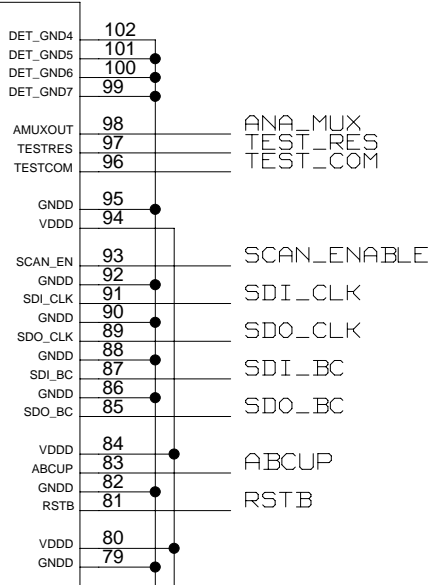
DET_GND4 102
DET_GND5 101
DET_GND6 100
DET_GND7 99

AMUXOUT 98 ANA_MUX
TESTRES 97 TEST_RES
TESTCOM 96 TEST_COM

GNDD 95
VDDD 94

SCAN_EN 93 SCAN_ENABLE
GNDD 92
SDI_CLK 91 SDI_CLK
GNDD 90
SDO_CLK 89 SDO_CLK
GNDD 88
SDI_BC 87 SDI_BC
GNDD 86
SDO_BC 85 SDO_BC

VDDD 84
ABCUP 83 ABCUP
GNDD 82
RSTB 81 RSTB

VDDD 80
GNDD 79